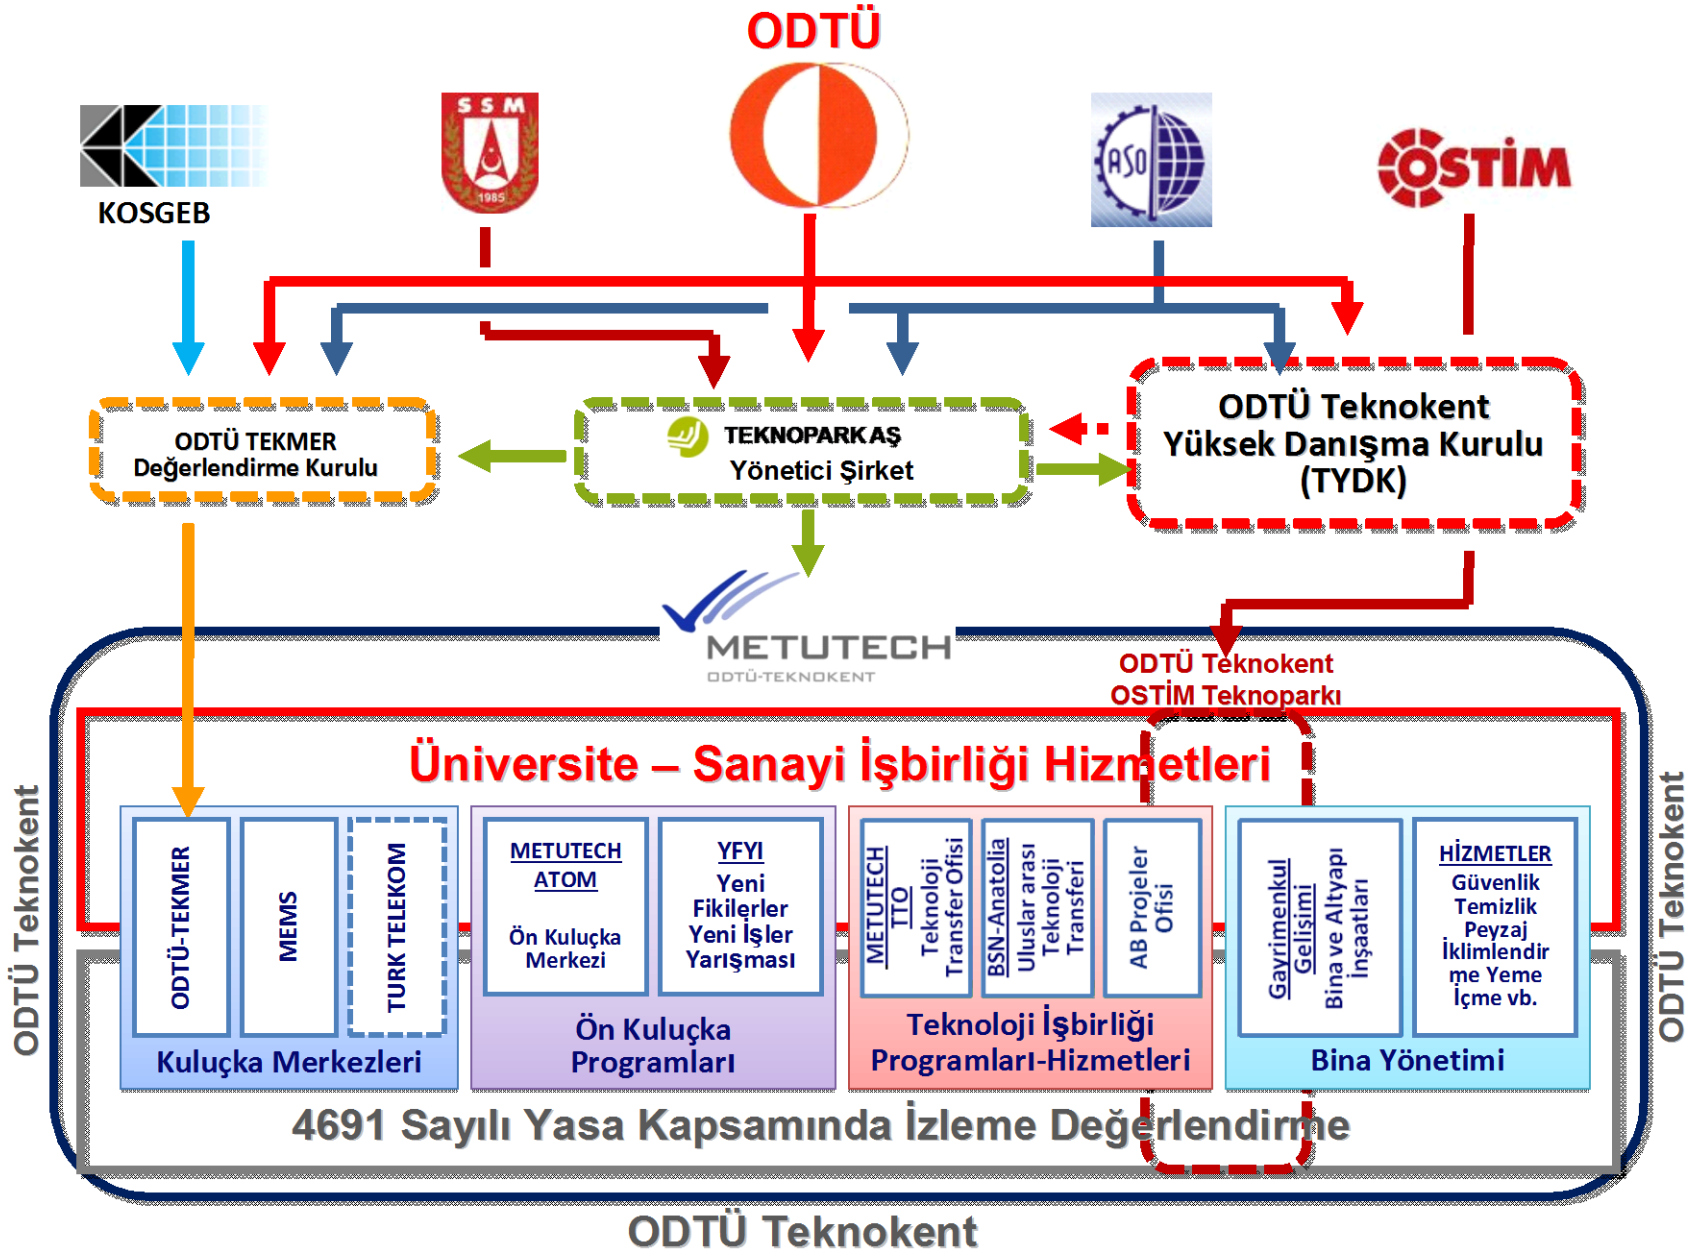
ODTÜ

SSM

1985

KOSGEB

ASO

OSTİM

ODTÜ TEKMER
Değerlendirme Kurulu

TEKNOPARK AŞ
Yönetici Şirket

ODTÜ Teknokent
Yüksek Danışma Kurulu
(TYDK)

METUTECH
ODTÜ-TEKNOKENT

ODTÜ Teknokent
OSTİM Teknoparkı

Üniversite – Sanayi İşbirliği Hizmetleri

ODTÜ-TEKMER

MEMS

TURK TELEKOM

Kuluçka Merkezleri

METUTECH
ATOM

Ön Kuluçka
Merkezi

YFYI
Yeni
Fikilerler
Yeni İşler
Yarışması

Ön Kuluçka
Programları

METUTECH
TTO
Teknoloji
Transfer Ofisi

BSN-Anatolia
Uluslar arası
Teknoloji
Transferi

AB Projeler
Ofisi

Teknoloji İşbirliği
Programları-Hizmetleri

Gayrimenkul
Gelişimi
Bina ve Altyapı
İnşaatları

HİZMETLER
Güvenlik
Temizlik
Peyzaj
İklimlendirme Yeme
İçme vb.

Bina Yönetimi

4691 Sayılı Yasa Kapsamında İzleme Değerlendirme

ODTÜ Teknokent

ODTÜ Teknokent

ODTÜ Teknokent